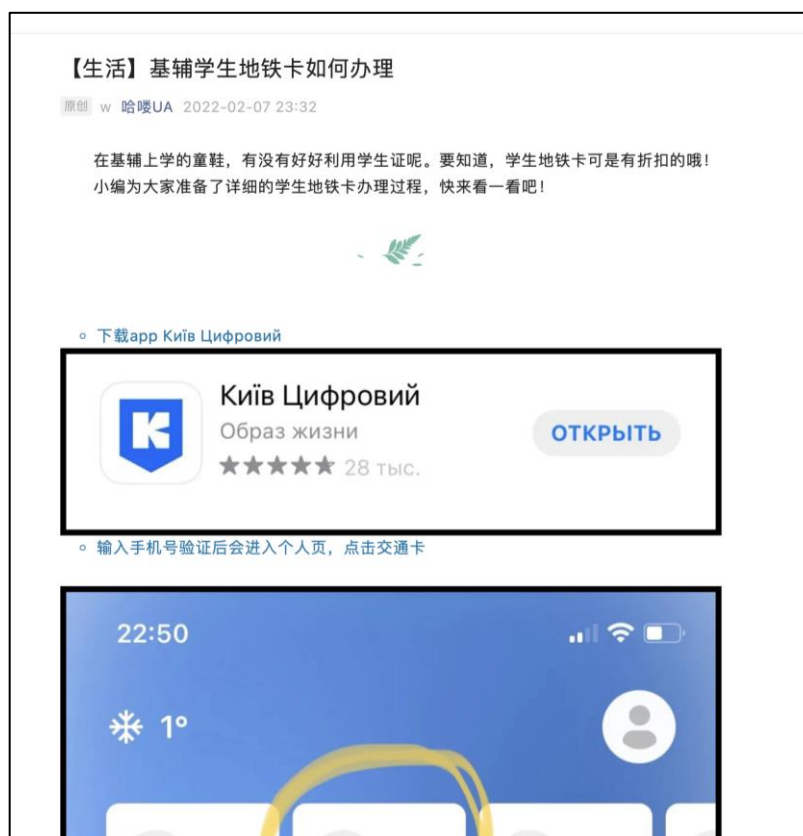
【生活】基辅学生地铁卡如何办理

原创 w 哈喽UA 2022-02-07 23:32

在基辅上学的童鞋，有没有好好利用学生证呢。要知道，学生地铁卡可是有折扣的哦！小编为大家准备了详细的学生地铁卡办理过程，快来看一看吧！

◦ 下载app Київ Цифровий

Київ Цифровий
Образ жизни
★★★★★ 28 тыс.
ОТКРЫТЬ

◦ 输入手机号验证后会进入个人页，点击交通卡

22:50

1°